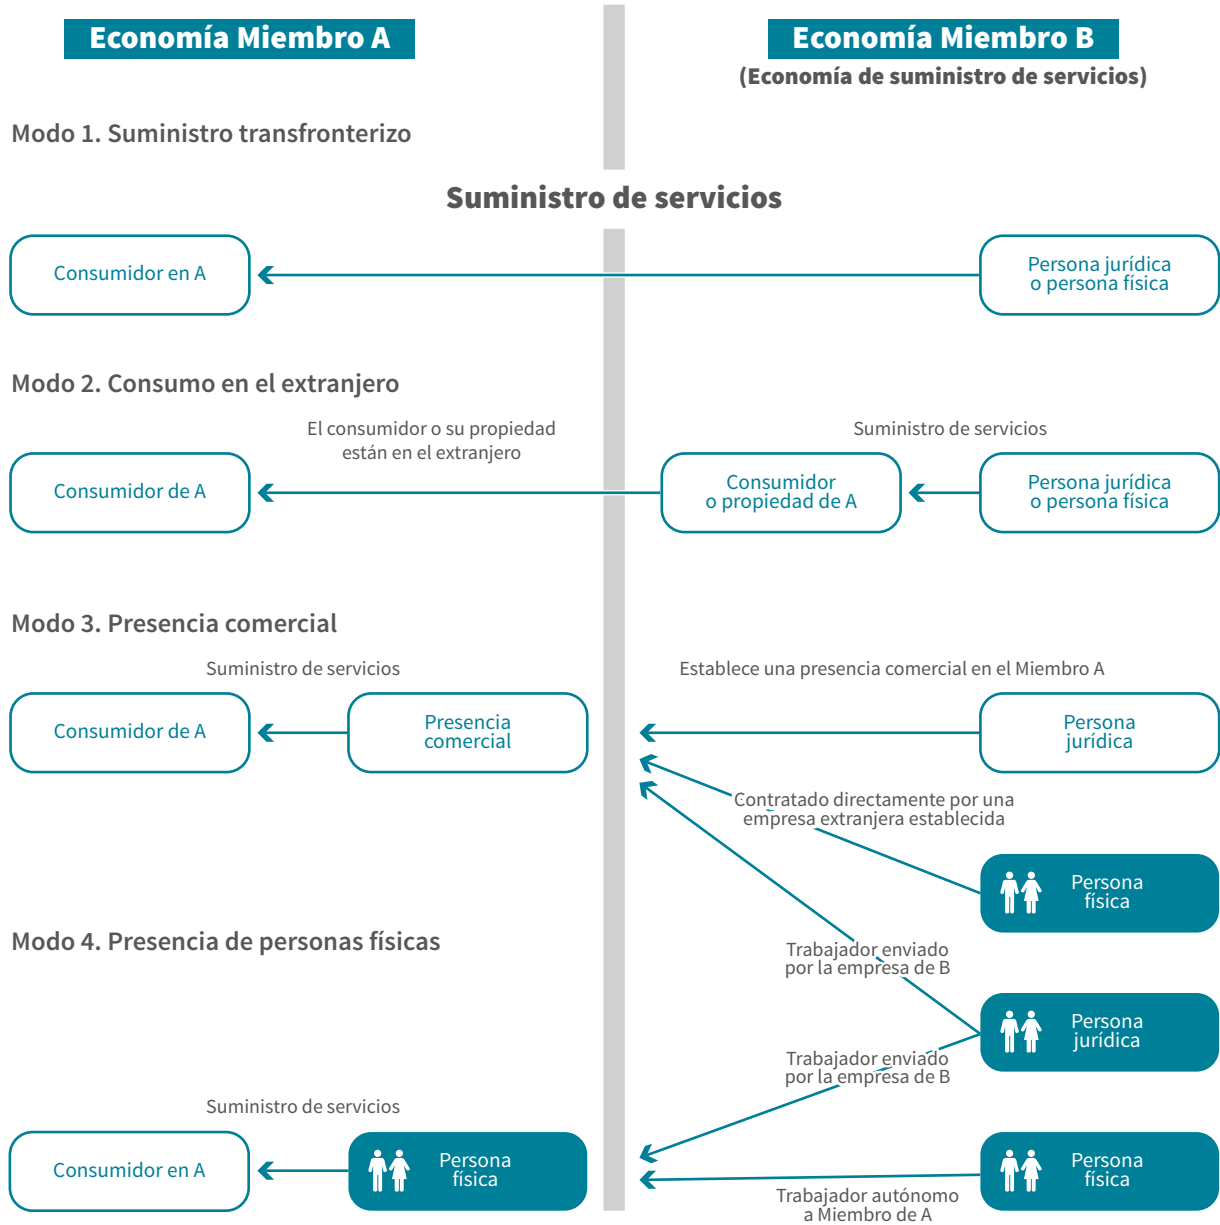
Economía Miembro A

Economía Miembro B
(Economía de suministro de servicios)

Modo 1. Suministro transfronterizo

Suministro de servicios

Consumidor en A

Persona jurídica o persona física

Modo 2. Consumo en el extranjero

El consumidor o su propiedad están en el extranjero

Suministro de servicios

Consumidor de A

Consumidor o propiedad de A

Persona jurídica o persona física

Modo 3. Presencia comercial

Suministro de servicios

Establece una presencia comercial en el Miembro A

Consumidor de A

Presencia comercial

Persona jurídica

Contratado directamente por una empresa extranjera establecida

Persona física

Modo 4. Presencia de personas físicas

Trabajador enviado por la empresa de B

Persona jurídica

Trabajador enviado por la empresa de B

Suministro de servicios

Consumidor en A

Persona física

Persona física

Trabajador autónomo a Miembro de A